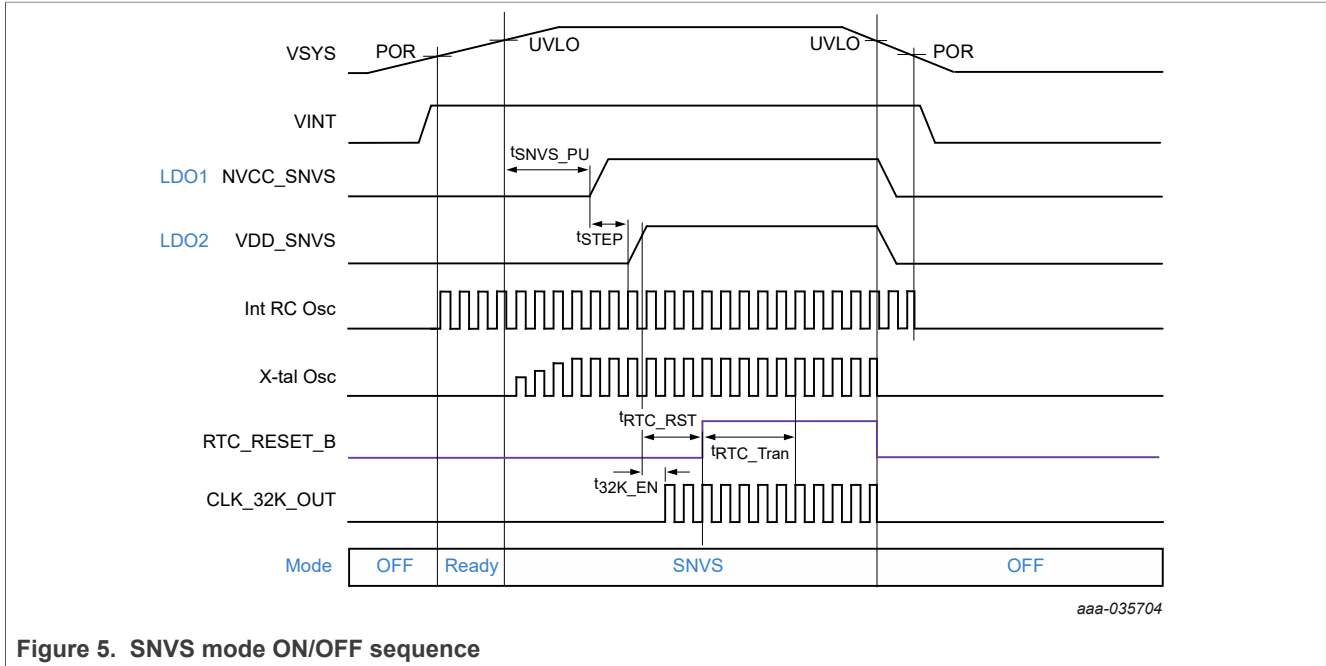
VSYS POR UVLO UVLO POR

VINT

LDO1 NVCC_SNVS $t_{SNVS\_PU}$

LDO2 VDD_SNVS $t_{STEP}$

Int RC Osc

X-tal Osc

RTC_RESET_B $t_{RTC\_RST}$ $t_{RTC\_Tran}$

CLK_32K_OUT $t_{32K\_EN}$

| Mode | OFF | Ready | SNVS | OFF |
|---|---|---|---|---|

aaa-035704

Figure 5. SNVS mode ON/OFF sequence